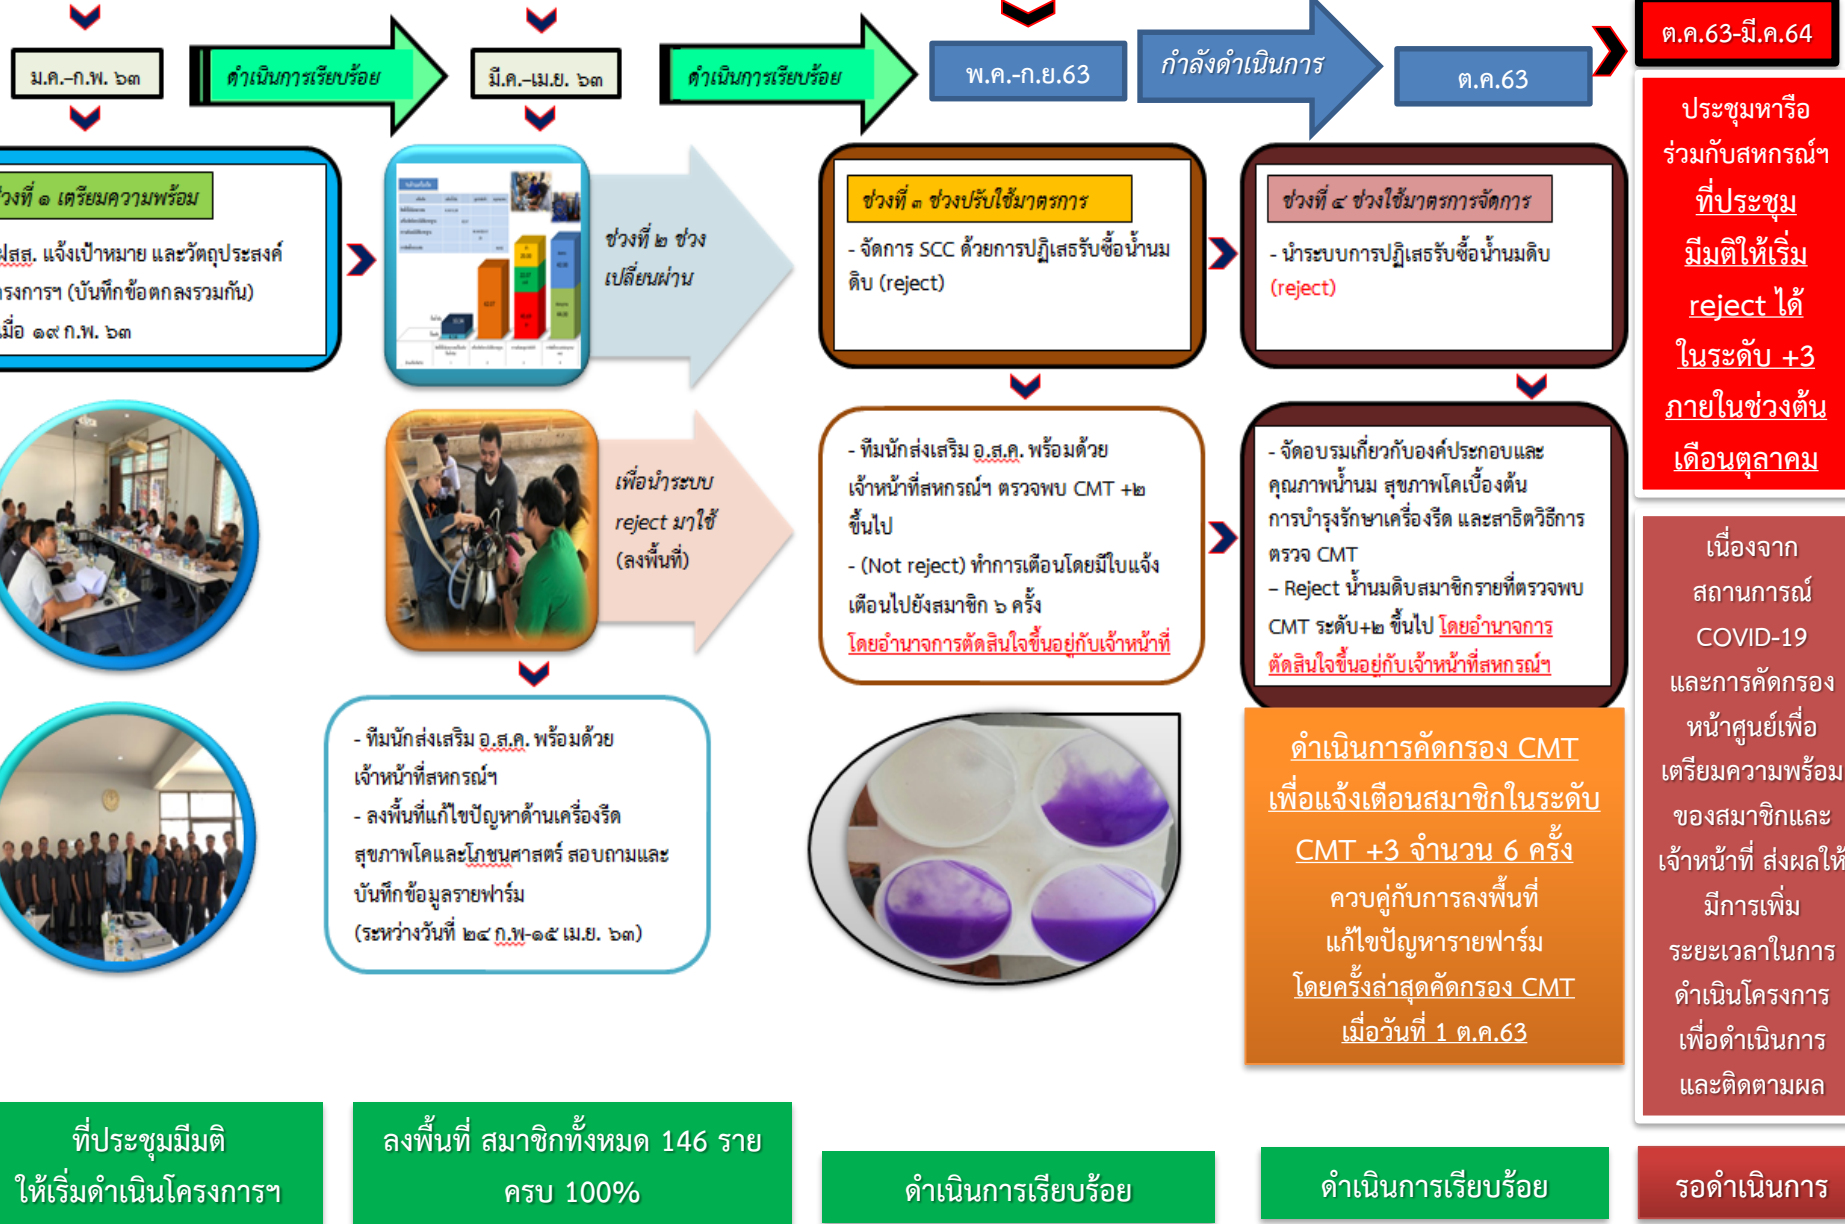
ม.ค.-ก.พ. ๖๓

ดำเนินการเรียบร้อย

มี.ค.-เม.ย. ๖๓

ดำเนินการเรียบร้อย

พ.ค.-ก.ย.63

กำลังดำเนินการ

ต.ค.63

ต.ค.63-มี.ค.64

ประชุมหารือร่วมกับสหกรณ์ฯ ที่ประชุมมีมติให้เริ่ม reject ได้ ในระดับ +3 ภายในช่วงต้นเดือนตุลาคม

ช่วงที่ ๑ เตรียมความพร้อม

ผสส. แจ้งเป้าหมาย และวัตถุประสงค์โครงการฯ (บันทึกข้อตกลงรวมกัน) เมื่อ ๑๙ ก.พ. ๖๓

ช่วงที่ ๒ ช่วงเปลี่ยนผ่าน

ช่วงที่ ๓ ช่วงปรับใช้มาตรการ

- จัดการ SCC ด้วยการปฏิเสธรับซื้อน้ำนมดิบ (reject)

ช่วงที่ ๔ ช่วงใช้มาตรการจัดการ

- นำระบบการปฏิเสธรับซื้อน้ำนมดิบ (reject)

เพื่อนำระบบ reject มาใช้ (ลงพื้นที่)

- ทีมนักส่งเสริม อ.ส.ค. พร้อมด้วยเจ้าหน้าที่สหกรณ์ฯ ตรวจพบ CMT +๒ ขึ้นไป
- (Not reject) ทำการเตือนโดยมีใบแจ้งเตือนไปยังสมาชิก ๖ ครั้ง
โดยอำนาจการตัดสินใจขึ้นอยู่กับเจ้าหน้าที่

- จัดอบรมเกี่ยวกับองค์ประกอบและคุณภาพน้ำนม สุขภาพโคเบื้องต้น การบำรุงรักษาเครื่องรีด และสาธิตวิธีการตรวจ CMT
- Reject น้ำนมดิบสมาชิกรายที่ตรวจพบ CMT ระดับ+๒ ขึ้นไป โดยอำนาจการตัดสินใจขึ้นอยู่กับเจ้าหน้าที่สหกรณ์ฯ

เนื่องจากสถานการณ์ COVID-19 และการคัดกรองหน้าศูนย์เพื่อเตรียมความพร้อมของสมาชิกและเจ้าหน้าที่ ส่งผลให้มีการเพิ่มระยะเวลาในการดำเนินโครงการ เพื่อดำเนินการและติดตามผล

- ทีมนักส่งเสริม อ.ส.ค. พร้อมด้วยเจ้าหน้าที่สหกรณ์ฯ
- ลงพื้นที่แก้ไขปัญหาด้านเครื่องรีด สุขภาพโคและโภชนศาสตร์ สอบถามและบันทึกข้อมูลรายฟาร์ม
(ระหว่างวันที่ ๒๔ ก.พ-๑๕ เม.ย. ๖๓)

ดำเนินการคัดกรอง CMT เพื่อแจ้งเตือนสมาชิกในระดับ CMT +3 จำนวน 6 ครั้ง
ควบคู่กับการลงพื้นที่แก้ไขปัญหารายฟาร์ม
โดยครั้งล่าสุดคัดกรอง CMT เมื่อวันที่ 1 ต.ค.63

ที่ประชุมมีมติให้เริ่มดำเนินโครงการฯ

ลงพื้นที่ สมาชิกทั้งหมด 146 ราย ครบ 100%

ดำเนินการเรียบร้อย

ดำเนินการเรียบร้อย

รอดำเนินการ